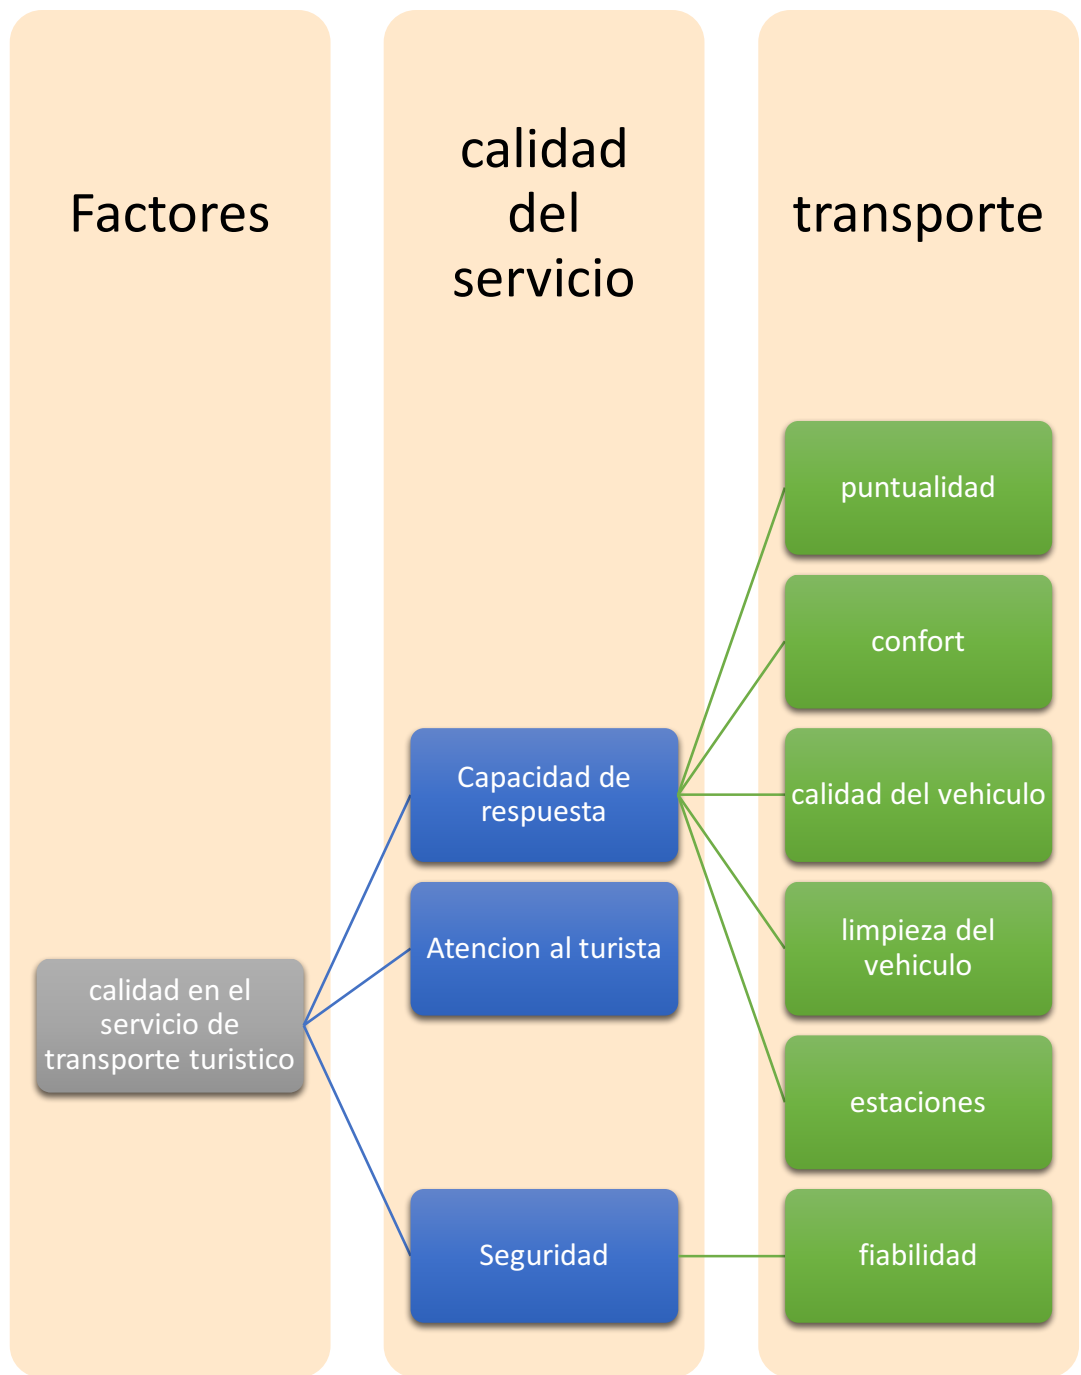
Factores

calidad del servicio

transporte

puntualidad

confort

calidad del vehiculo

limpieza del vehiculo

estaciones

fiabilidad

Capacidad de respuesta

Atencion al turista

Seguridad

calidad en el servicio de transporte turistico